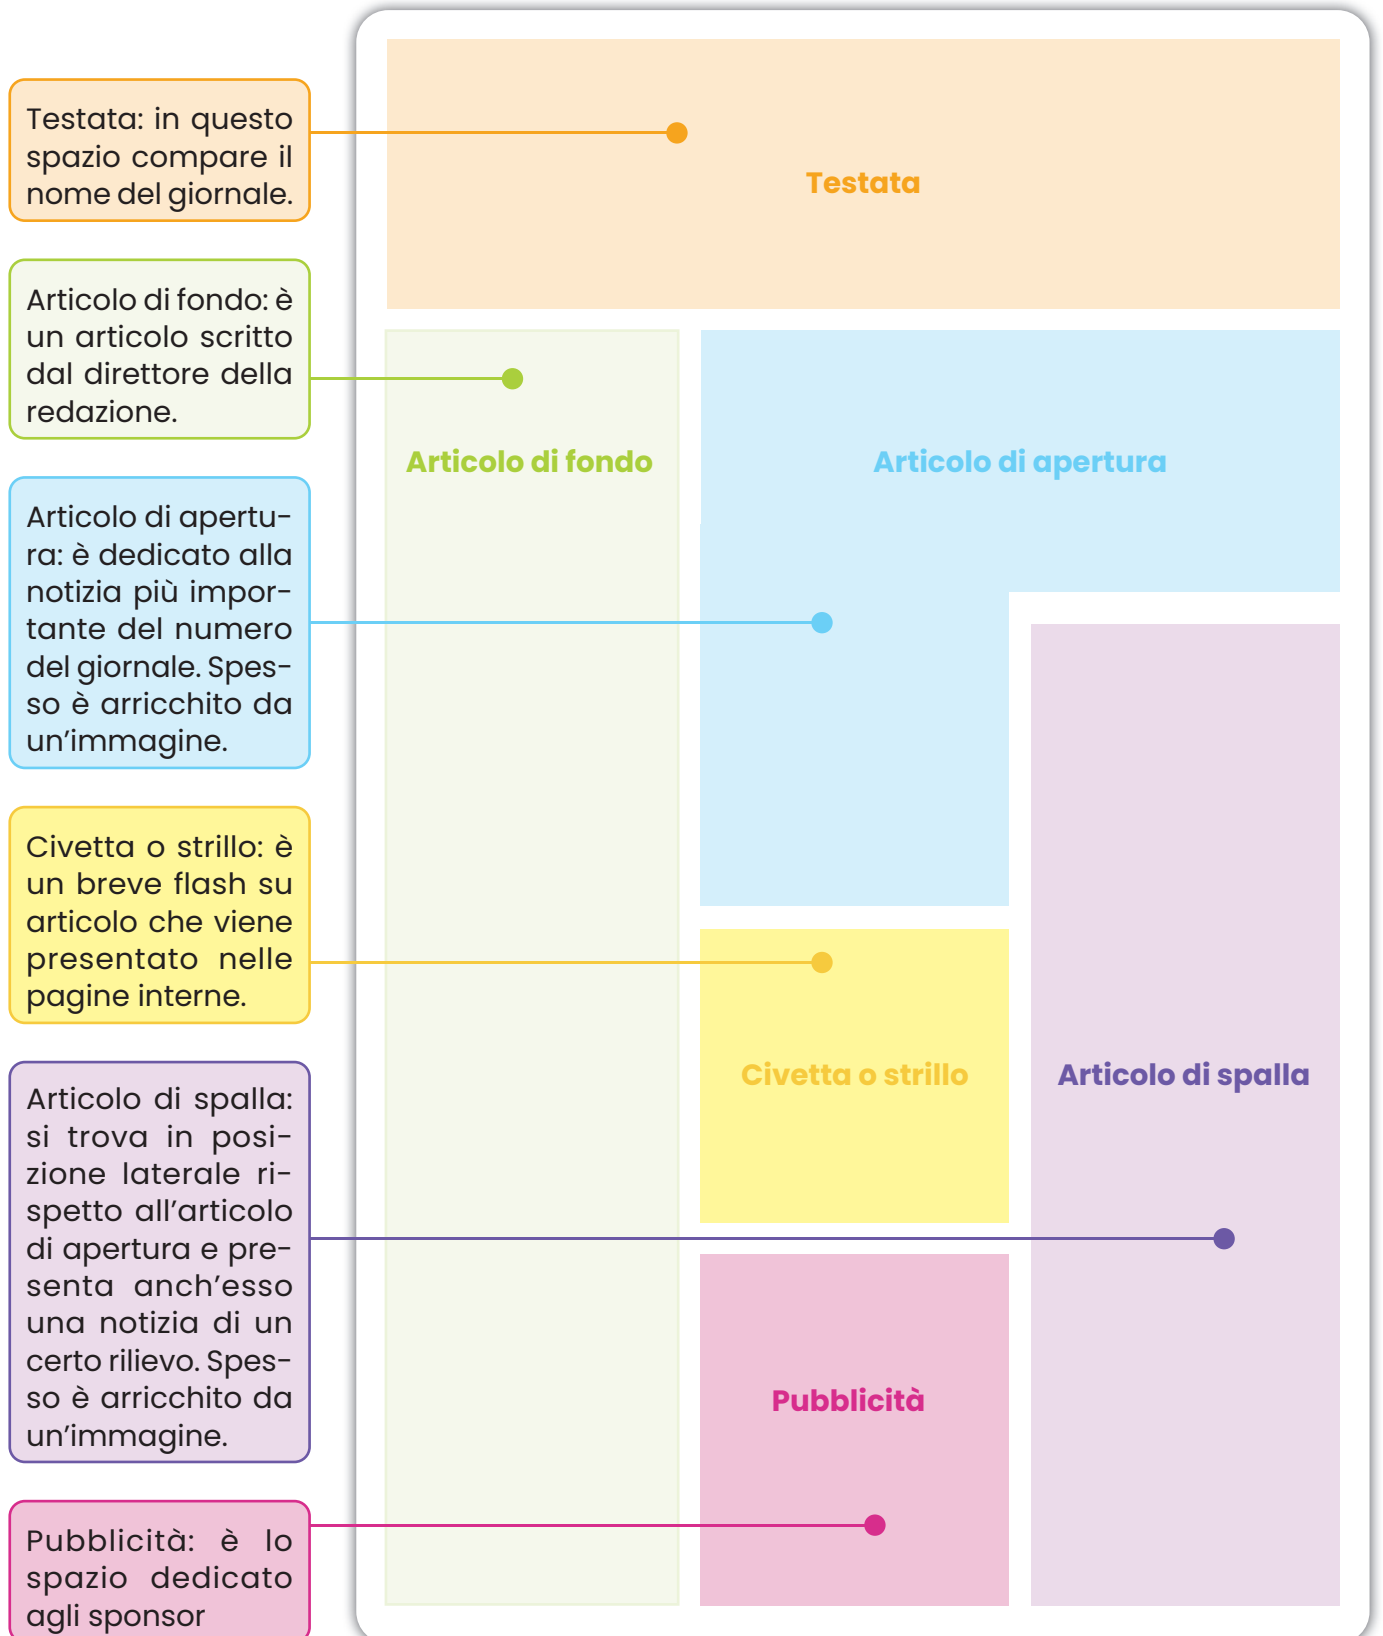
Testata: in questo spazio compare il nome del giornale.

Articolo di fondo: è un articolo scritto dal direttore della redazione.

Articolo di apertura: è dedicato alla notizia più importante del numero del giornale. Spesso è arricchito da un'immagine.

Civetta o strillo: è un breve flash su articolo che viene presentato nelle pagine interne.

Articolo di spalla: si trova in posizione laterale rispetto all'articolo di apertura e presenta anch'esso una notizia di un certo rilievo. Spesso è arricchito da un'immagine.

Pubblicità: è lo spazio dedicato agli sponsor

Testata

Articolo di fondo

Articolo di apertura

Civetta o strillo

Articolo di spalla

Pubblicità